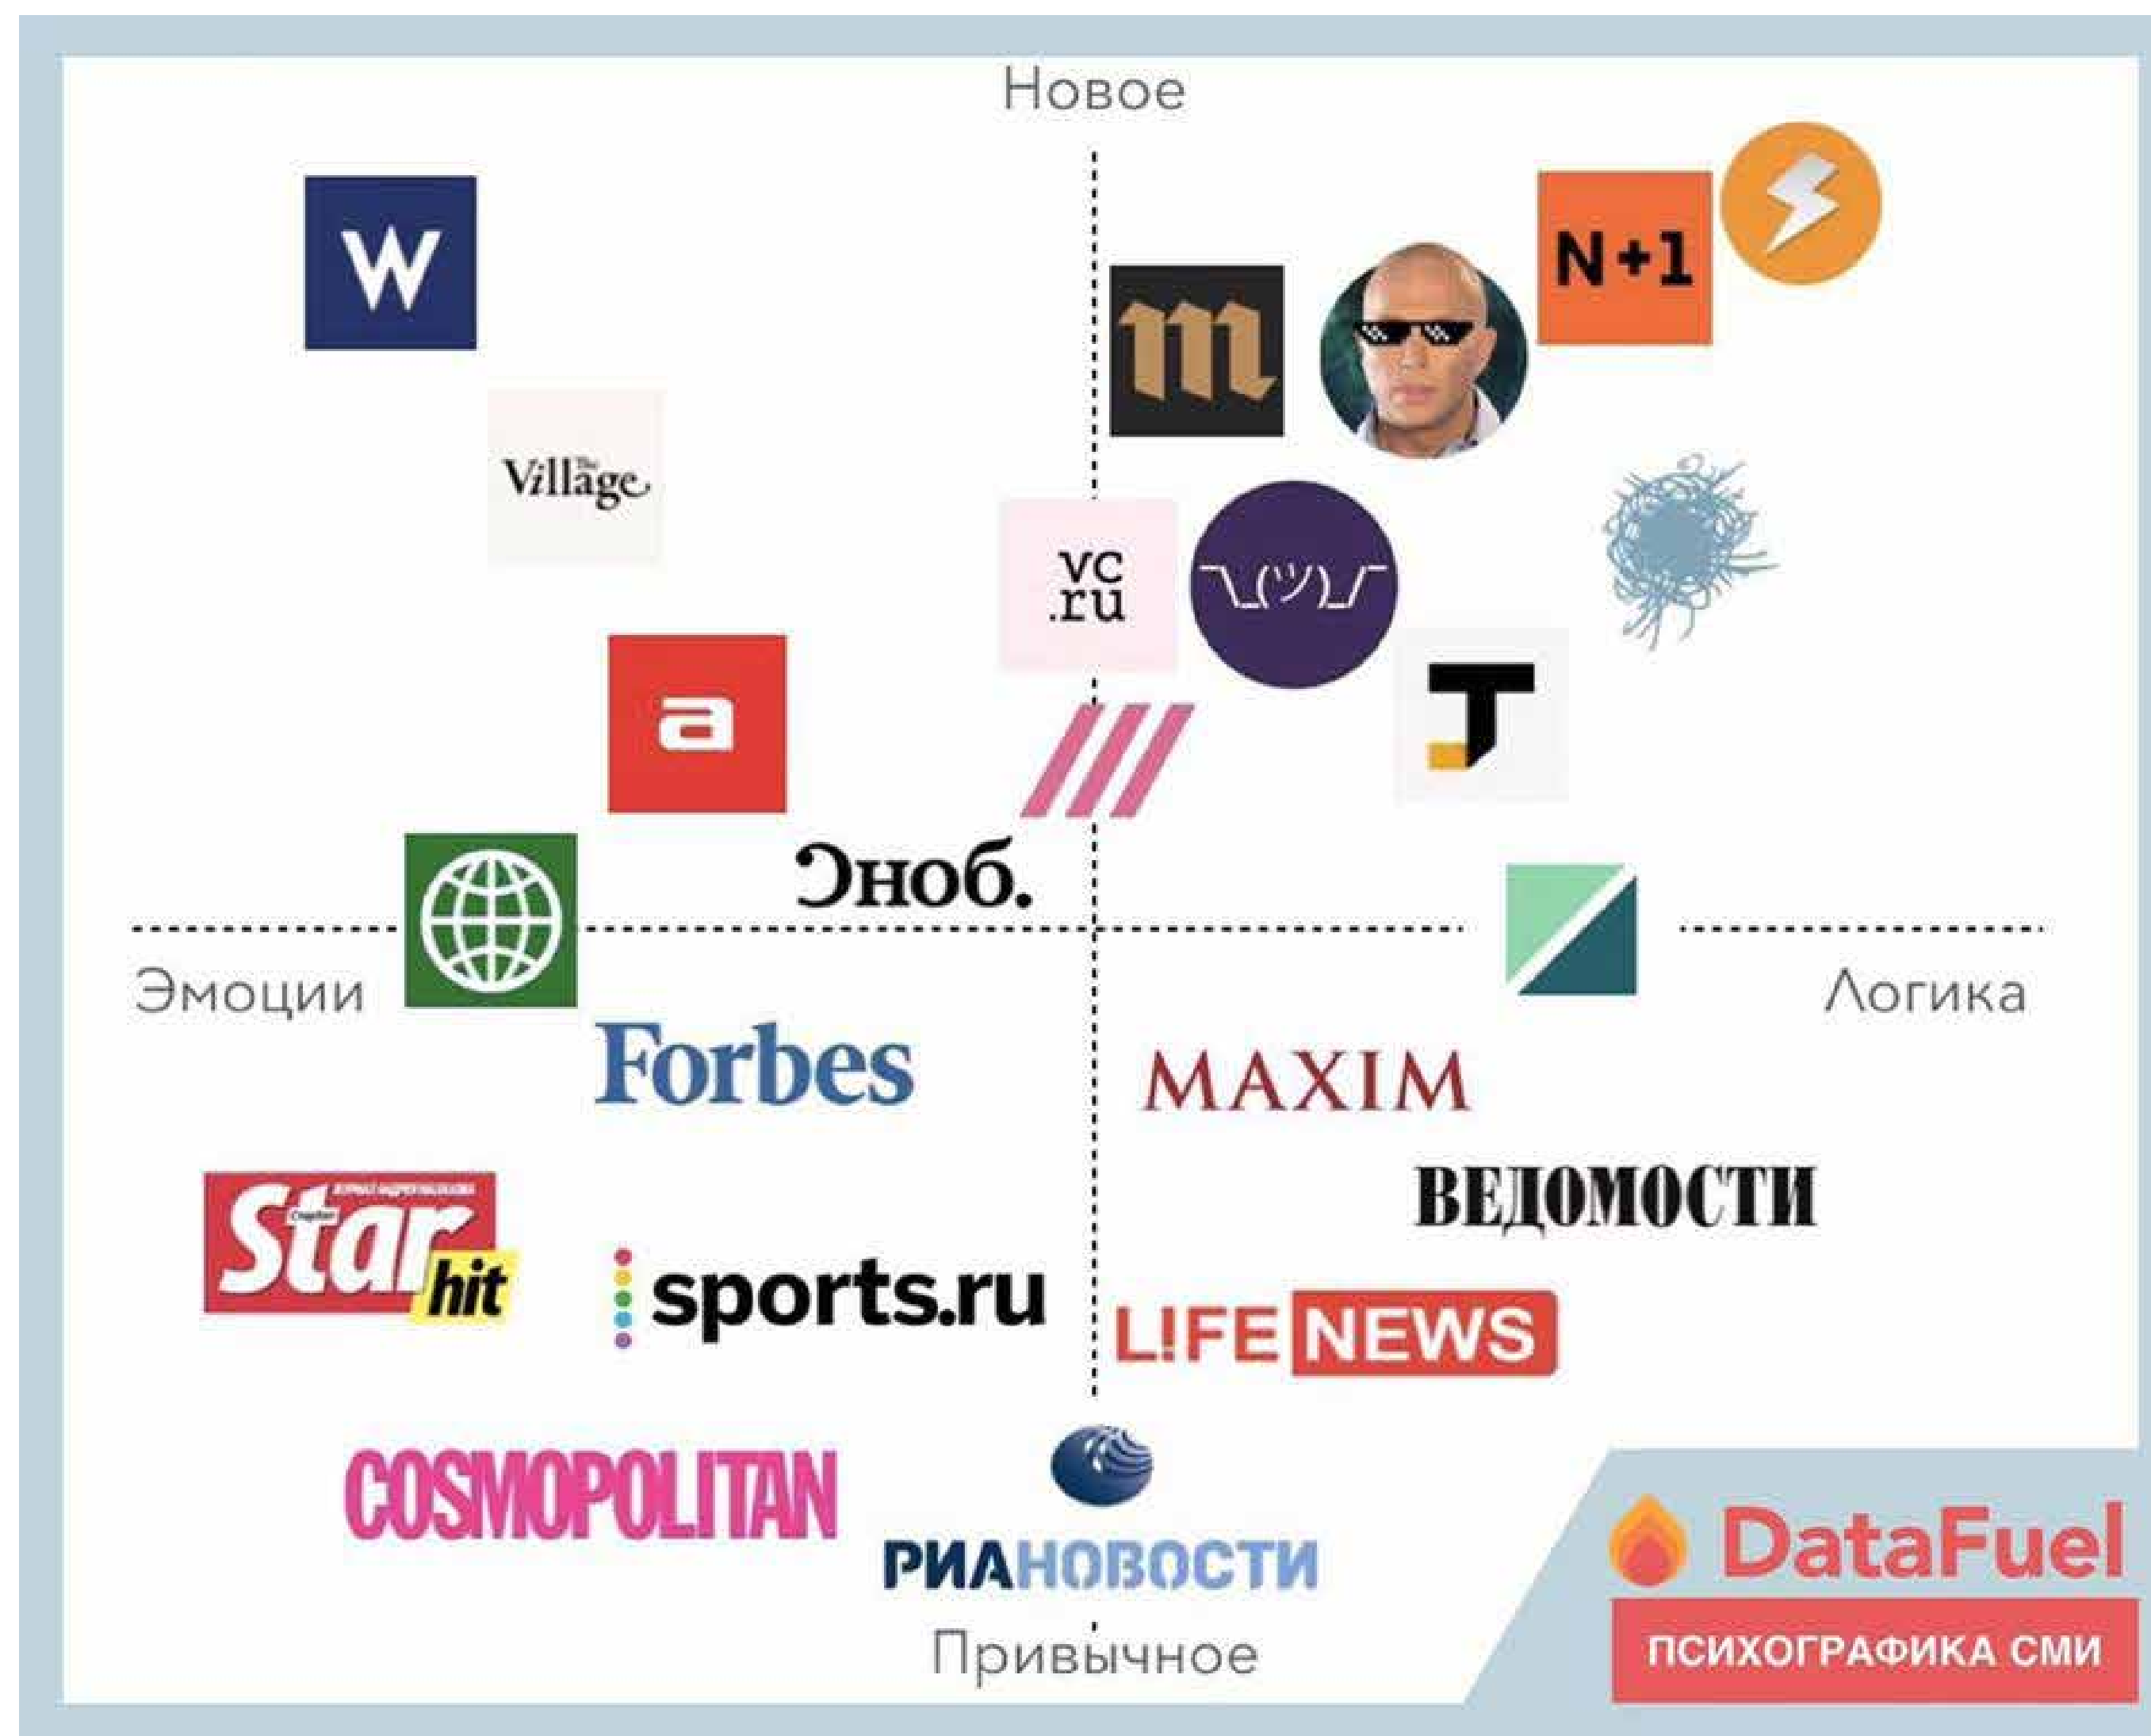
Новое

W

m

N+1

The Village

vc.ru

¯\_(ツ)_/¯

T

a

Эноб.

Эмоции

Логика

Forbes

MAXIM

ВЕДОМОСТИ

Star hit

sports.ru

L!FE NEWS

COSMOPOLITAN

РИАНОВОСТИ

Привычное

DataFuel

ПСИХОГРАФИКА СМИ